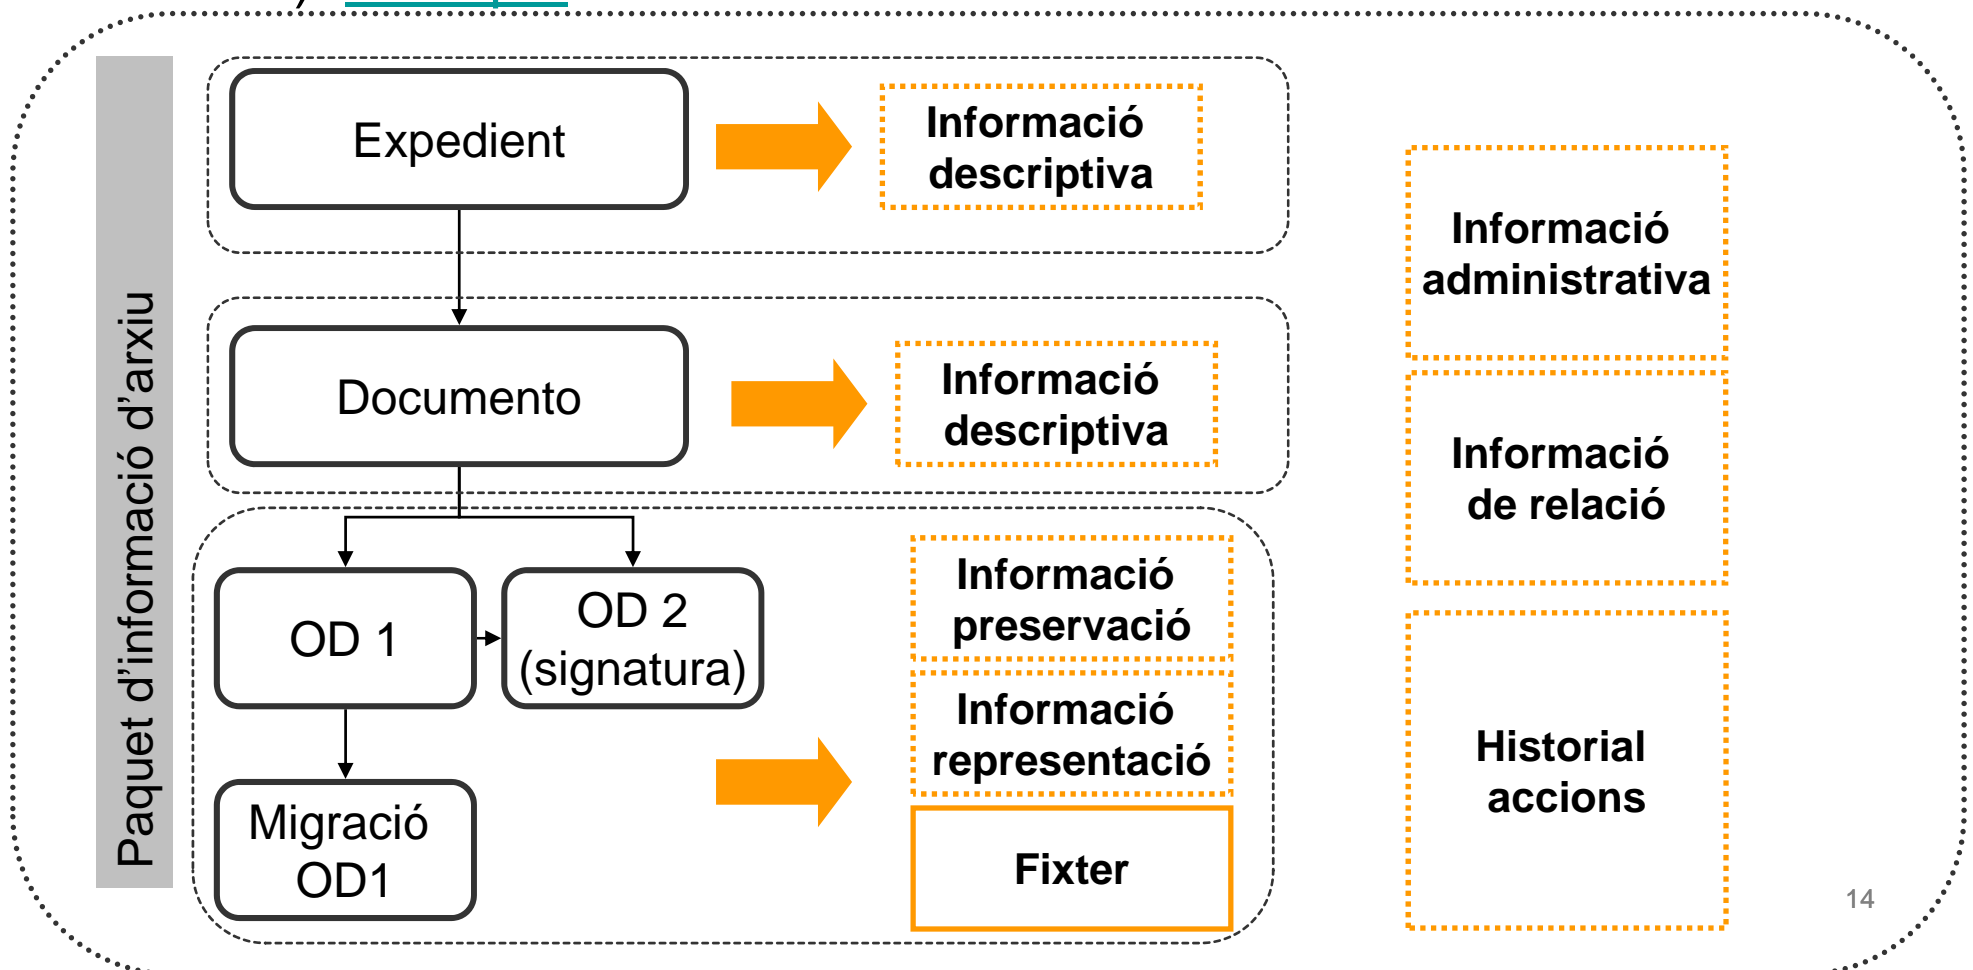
Paquet d'informació d'arxiu

Expedient

Informació descriptiva

Documento

Informació descriptiva

OD 1

OD 2 (signatura)

Migració OD1

Informació preservació

Informació representació

Fixter

Informació administrativa

Informació de relació

Historial accions

14